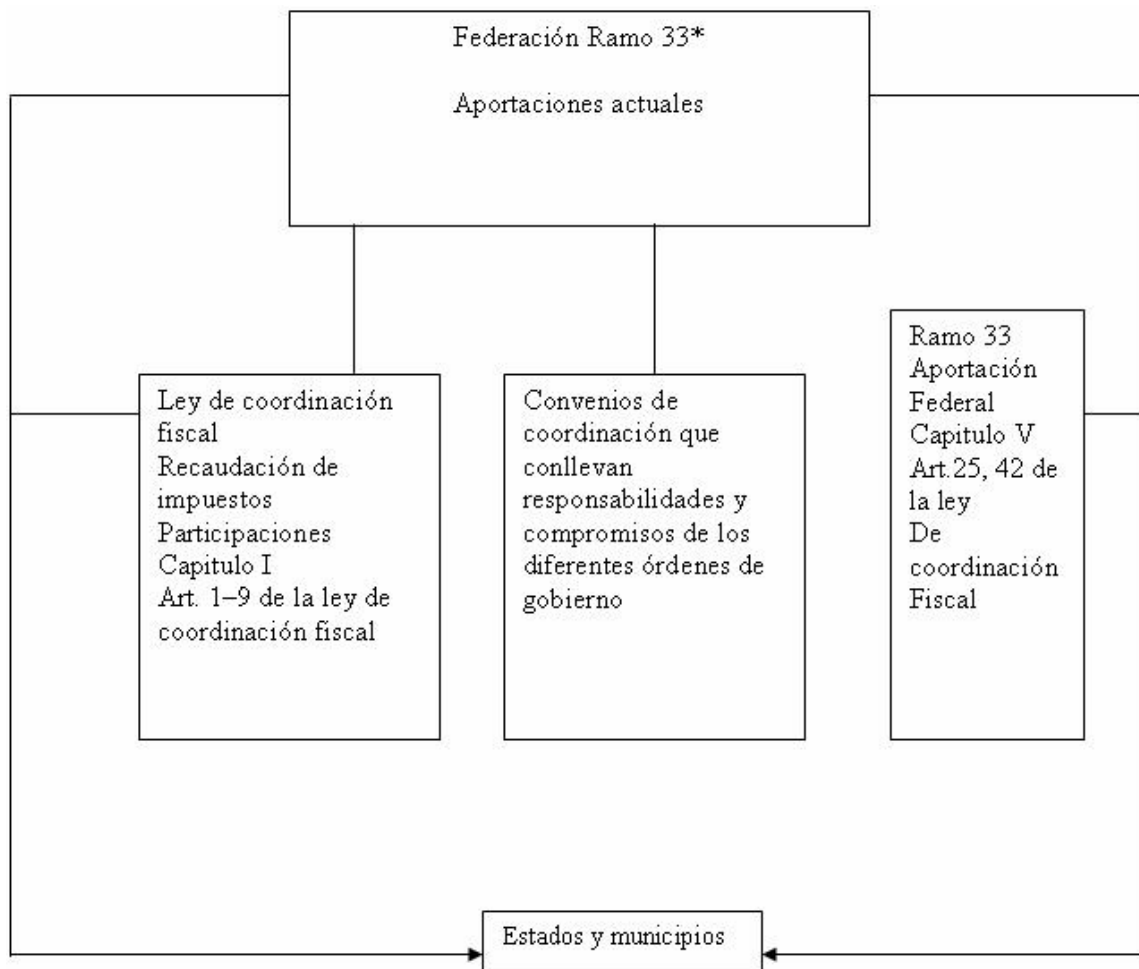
Federación Ramo 33*

Aportaciones actuales

Ley de coordinación fiscal
Recaudación de impuestos
Participaciones
Capitulo I
Art. 1–9 de la ley de coordinación fiscal

Convenios de coordinación que conllevan responsabilidades y compromisos de los diferentes órdenes de gobierno

Ramo 33
Aportación Federal
Capitulo V
Art.25, 42 de la ley
De coordinación Fiscal

Estados y municipios